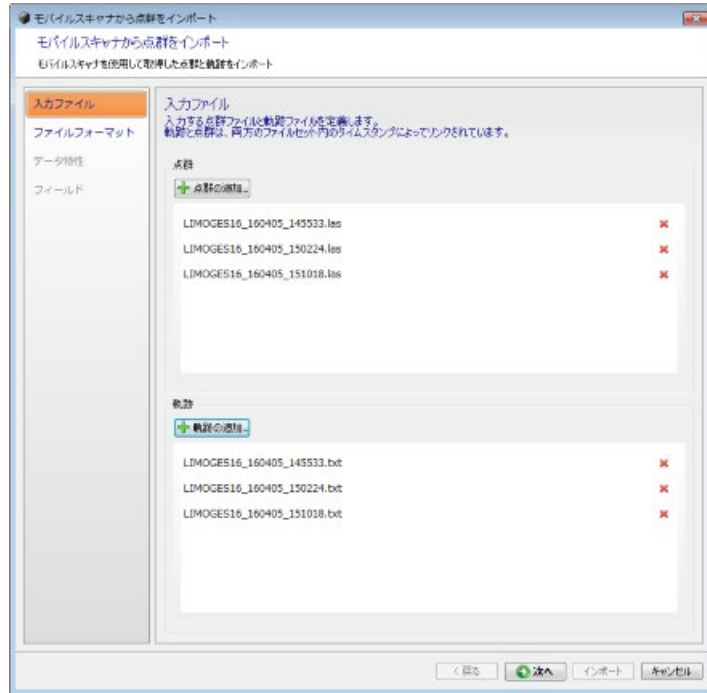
モバイルスキャナから点群をインポート

モバイルスキャナから点群をインポート

モバイルスキャナを使用して取得した点群と軌跡をインポート

入力ファイル

ファイルフォーマット

データ特性

フィールド

入力ファイル

入力する点群ファイルと軌跡ファイルを定義します。
軌跡と点群は、両方のファイルセット内のタイムスタンプによってリンクされています。

点群

点群の追加...

LIMOGES16_160405_145533.las

LIMOGES16_160405_150224.las

LIMOGES16_160405_151018.las

軌跡

軌跡の追加...

LIMOGES16_160405_145533.txt

LIMOGES16_160405_150224.txt

LIMOGES16_160405_151018.txt

< 戻る

次へ

インポート

キャンセル